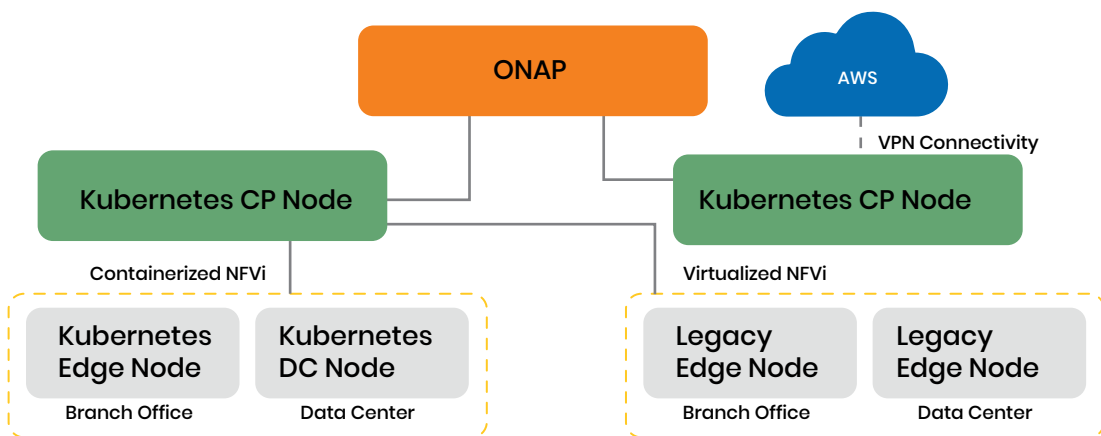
ONAP

AWS

VPN Connectivity

Kubernetes CP Node

Kubernetes CP Node

Containerized NFVi

Virtualized NFVi

Kubernetes Edge Node

Branch Office

Kubernetes DC Node

Data Center

Legacy Edge Node

Branch Office

Legacy Edge Node

Data Center